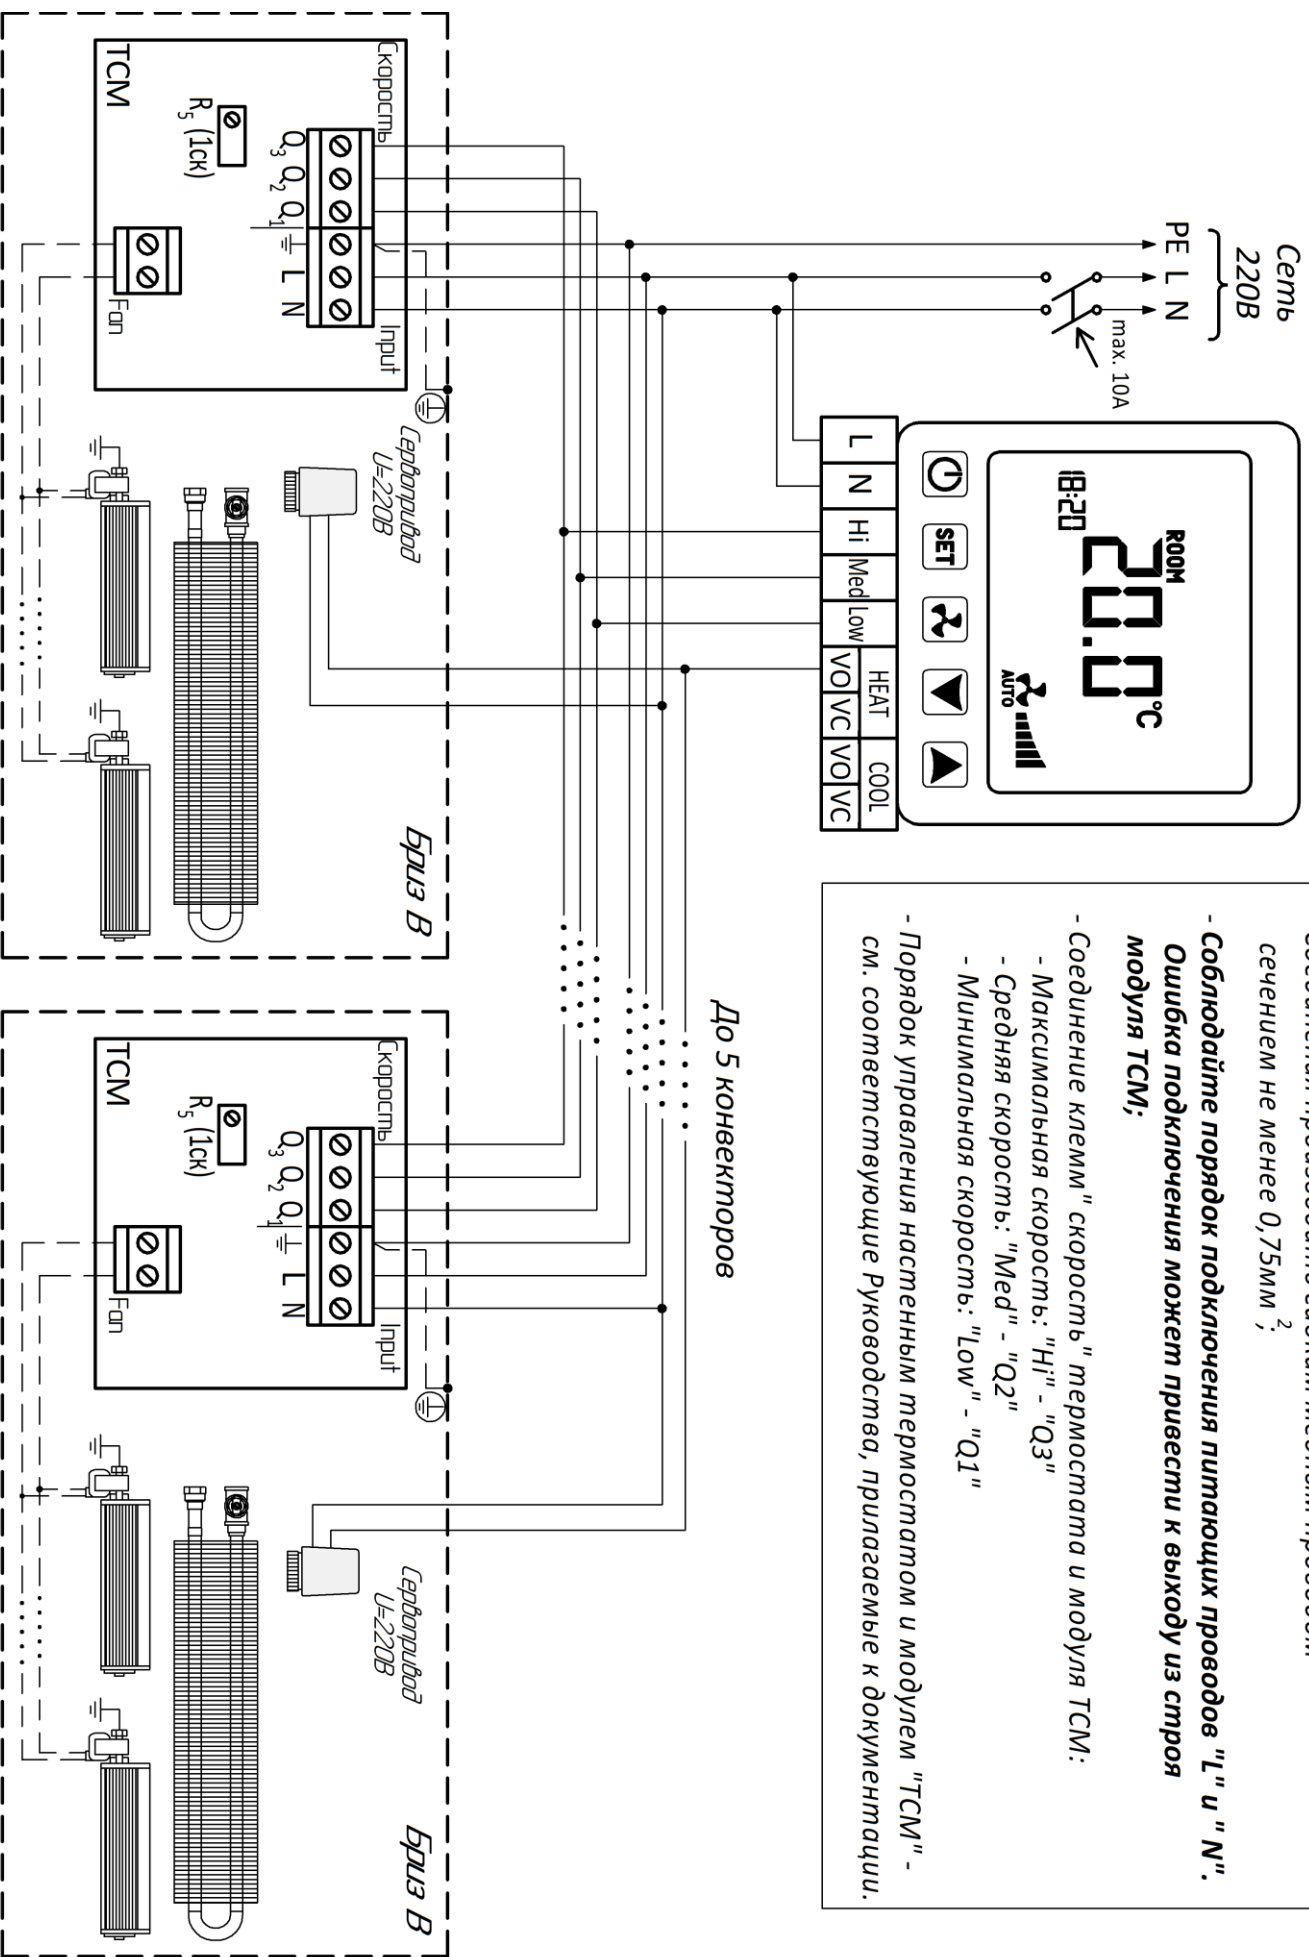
Сеть 220В

PE L N

max. 10A

L N Hi Med Low VO VC VO VC

HEAT COOL

ROOM

18:20

20.0°C

AUTO

SET

ТСМ

Скорость

$R_5$ (1ск)

$Q_3$ $Q_2$ $Q_1$ ⏚ L N

Input

Fan

Сервопривод U=220В

Бриз В

До 5 конвекторов

ТСМ

Скорость

$R_5$ (1ск)

$Q_3$ $Q_2$ $Q_1$ ⏚ L N

Input

Fan

Сервопривод U=220В

Бриз В

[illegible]

сечением не менее 0,75мм$^2$;

- Соблюдайте порядок подключения питающих проводов "L" и "N". Ошибка подключения может привести к выходу из строя модуля ТСМ;

- Соединение клемм" скорость" термостата и модуля ТСМ:
- Максимальная скорость: "Hi" - "Q3"
- Средняя скорость: "Med" - "Q2"
- Минимальная скорость: "Low" - "Q1"

- Порядок управления настенным термостатом и модулем "ТСМ" - см. соответствующие Руководства, прилагаемые к документации.